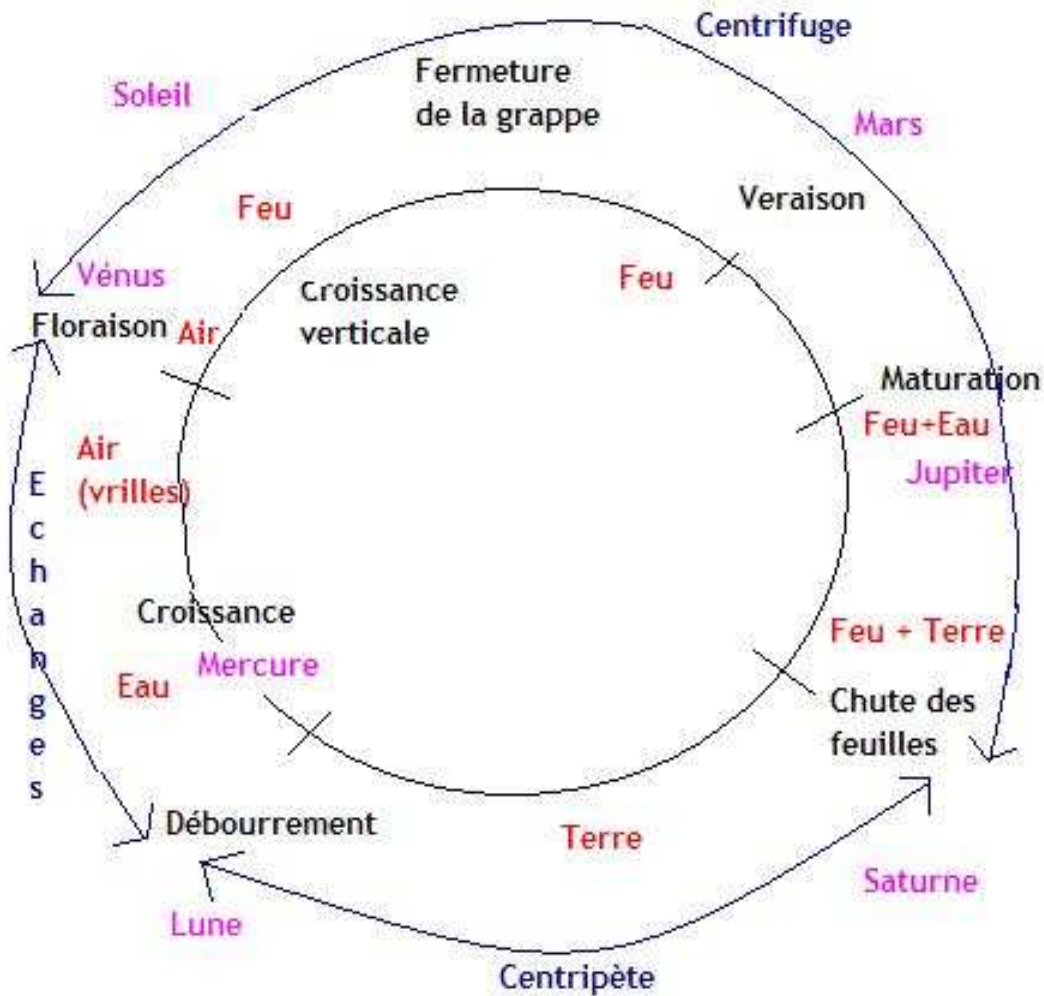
Centrifuge

Soleil

Fermeture de la grappe

Mars

Feu

Veraison

Vénus

Croissance verticale

Feu

Floraison

Air

Maturation

Feu+Eau

Air (vrilles)

Jupiter

E c h a n g e s

Croissance

Feu + Terre

Mercure

Eau

Chute des feuilles

Débourrement

Terre

Saturne

Lune

Centripète